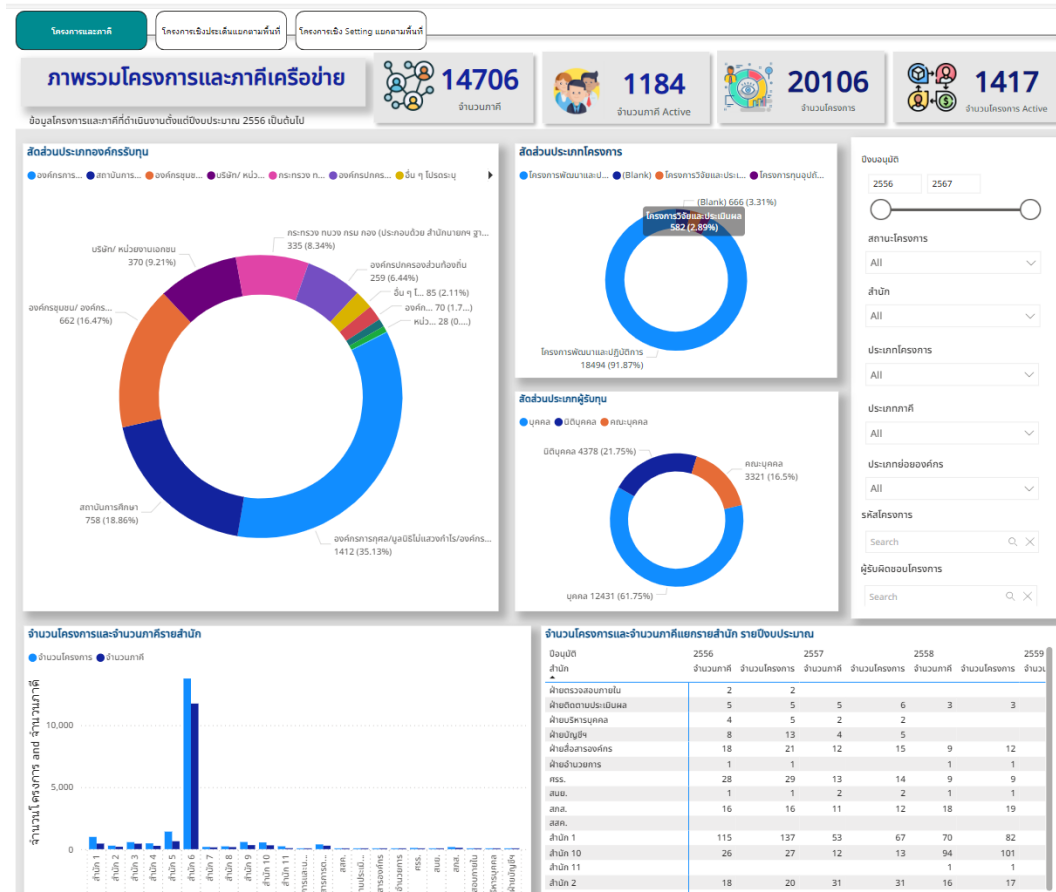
โครงการและภาคี | โครงการเชิงประเด็นแยกตามพื้นที่ | โครงการเชิง Setting แยกตามพื้นที่

ภาพรวมโครงการและภาคีเครือข่าย

ข้อมูลโครงการและภาคีที่ดำเนินงานตั้งแต่ปีงบประมาณ 2556 เป็นต้นไป

14706
จำนวนภาคี

1184
จำนวนภาคี Active

20106
จำนวนโครงการ

1417
จำนวนโครงการ Active

สัดส่วนประเภทองค์กรรับทุน

องค์กรการ... สถาบันการ... องค์กรชุมช... บริษัท/ หน่ว... กระทรวง ท... องค์กรปกคร... อื่น ๆ โปรดระบุ

กระทรวง ทบวง กรม กอง (ประกอบด้วย สำนักนายกฯ ฐ...
335 (8.34%)

บริษัท/ หน่วยงานเอกชน
370 (9.21%)

องค์กรปกครองส่วนท้องถิ่น
259 (6.44%)

อื่น ๆ โ... 85 (2.11%)
องค์ก... 70 (1.7...
หน่ว... 28 (0....

องค์กรชุมชน/ องค์กร...
662 (16.47%)

สถาบันการศึกษา
758 (18.86%)

องค์กรการกุศล/มูลนิธิไม่แสวงกำไร/องค์กร...
1412 (35.13%)

สัดส่วนประเภทโครงการ

โครงการพัฒนาและปฏิ... (Blank) โครงการวิจัยและประเ... โครงการทุนอุปถั...

(Blank) 666 (3.31%)
โครงการวิจัยและประเมินผล
582 (2.89%)

โครงการพัฒนาและปฏิบัติการ
18494 (91.87%)

สัดส่วนประเภทผู้รับทุน

บุคคล นิติบุคคล คณะบุคคล

นิติบุคคล 4378 (21.75%)

คณะบุคคล
3321 (16.5%)

บุคคล 12431 (61.75%)

ปีงบอนุมัติ
2556 2567

สถานะโครงการ
All

สำนัก
All

ประเภทโครงการ
All

ประเภทภาคี
All

ประเภทย่อยองค์กร
All

รหัสโครงการ
Search

ผู้รับผิดชอบโครงการ
Search

จำนวนโครงการและจำนวนภาคีรายสำนัก

จำนวนโครงการ จำนวนภาคี

จำนวนโครงการ and จำนวนภาคี

10,000
5,000
0

สำนัก 1 สำนัก 2 สำนัก 3 สำนัก 4 สำนัก 5 สำนัก 6 สำนัก 7 สำนัก 8 สำนัก 9 สำนัก 10 สำนัก 11 ... สสค. ... ศรร. สนย. ... ฝ่ายบัญชี

จำนวนโครงการและจำนวนภาคีแยกรายสำนัก รายปีงบประมาณ

| ปีงบอนุมัติ | 2556 | | 2557 | | 2558 | | 2559 |
|---|---|---|---|---|---|---|---|
| สำนัก | จำนวนภาคี | จำนวนโครงการ | จำนวนภาคี | จำนวนโครงการ | จำนวนภาคี | จำนวนโครงการ | จำนวน |
| ฝ่ายตรวจสอบภายใน | 2 | 2 | | | | | |
| ฝ่ายติดตามประเมินผล | 5 | 5 | 5 | 6 | 3 | 3 | |
| ฝ่ายบริหารบุคคล | 4 | 5 | 2 | 2 | | | |
| ฝ่ายบัญชี | 8 | 13 | 4 | 5 | | | |
| ฝ่ายสื่อสารองค์กร | 18 | 21 | 12 | 15 | 9 | 12 | |
| ฝ่ายอำนวยการ | 1 | 1 | | | 1 | 1 | |
| ศรร. | 28 | 29 | 13 | 14 | 9 | 9 | |
| สนย. | 1 | 1 | 2 | 2 | 1 | 1 | |
| สกส. | 16 | 16 | 11 | 12 | 18 | 19 | |
| สสค. | | | | | | | |
| สำนัก 1 | 115 | 137 | 53 | 67 | 70 | 82 | |
| สำนัก 10 | 26 | 27 | 12 | 13 | 94 | 101 | |
| สำนัก 11 | | | | | 1 | 1 | |
| สำนัก 2 | 18 | 20 | 31 | 31 | 16 | 17 | |